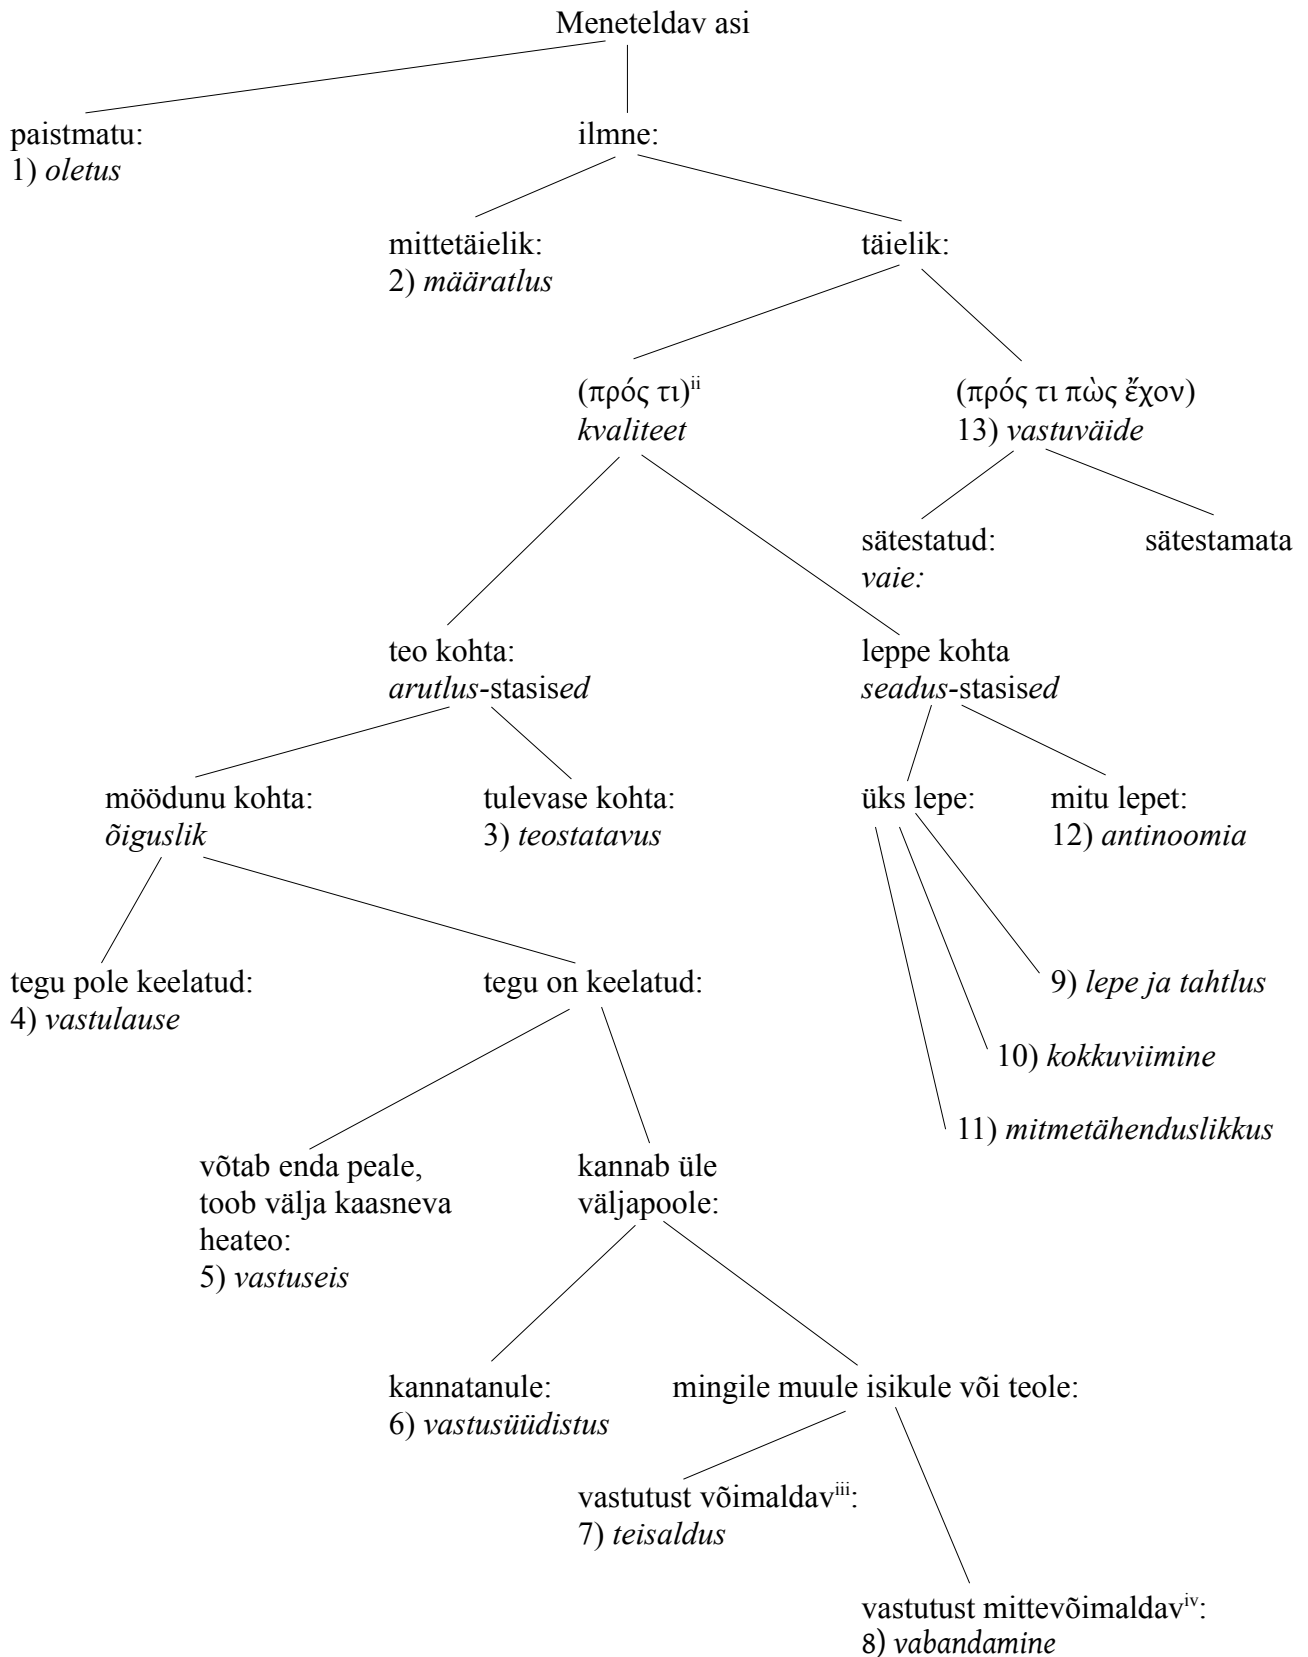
Meneteldav asi

paistmatu:
1) oletus

ilmne:

mittetäielik:
2) määratlus

täielik:

(πρός τι)$^{ii}$
kvaliteet

(πρός τι πὼς ἔχον)
13) vastuväide

sätestatud:
vaie:

sätestamata

teo kohta:
arutlus-stasised

leppe kohta
seadus-stasised

möödunu kohta:
õiguslik

tulevase kohta:
3) teostatavus

üks lepe:

mitu lepet:
12) antinoomia

tegu pole keelatud:
4) vastulause

tegu on keelatud:

9) lepe ja tahtlus

10) kokkuviimine

11) mitmetähenduslikkus

võtab enda peale, toob välja kaasneva heateo:
5) vastuseis

kannab üle väljapoole:

kannatanule:
6) vastusüüdistus

mingile muule isikule või teole:

vastutust võimaldav$^{iii}$:
7) teisaldus

vastutust mittevõimaldav$^{iv}$:
8) vabandamine